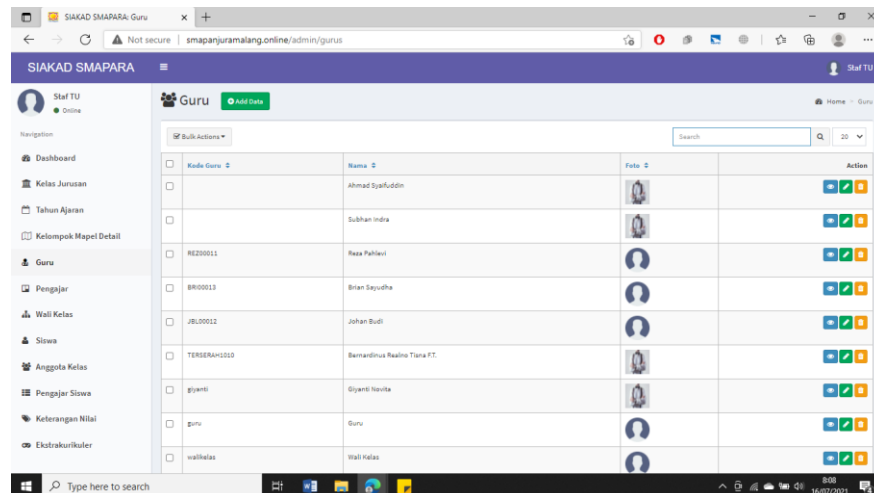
SIAKAD SMAPARA: Guru

Not secure | smapanjuramalang.online/admin/gurus

SIAKAD SMAPARA

Staf TU

Staf TU
Online

Navigation

Dashboard

Kelas Jurusan

Tahun Ajaran

Kelompok Mapel Detail

Guru

Pengajar

Wali Kelas

Siswa

Anggota Kelas

Pengajar Siswa

Keterangan Nilai

Ekstrakurikuler

Guru Add Data

Home > Guru

Bulk Actions

Search

20

| | Kode Guru | Nama | Foto | Action |
|---|---|---|---|---|
| | | Ahmad Syaifuddin | | |
| | | Subhan Indra | | |
| | REZ00011 | Reza Pahlevi | | |
| | BRI00013 | Brian Sayudha | | |
| | JBL00012 | Johan Budi | | |
| | TERSERAH1010 | Bernardinus Realino Tisna F.T. | | |
| | giyanti | Giyanti Novita | | |
| | guru | Guru | | |
| | walikelas | Wali Kelas | | |

Type here to search

8:08
16/07/2021